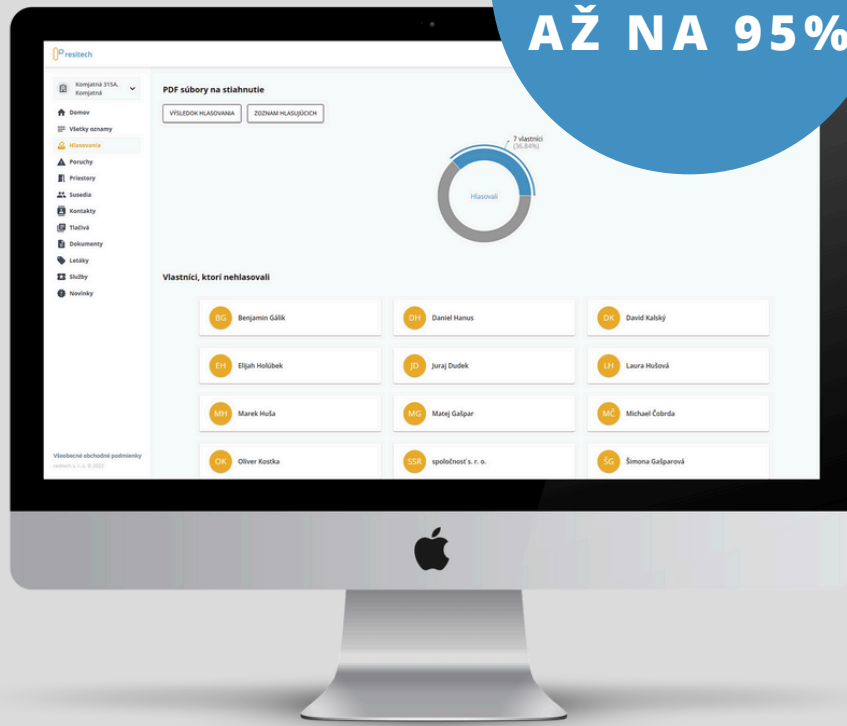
AŽ NA 95%

resitech

Komjatná 315A, Komjatná

Domov
Všetky oznamy
Hlasovania
Poruchy
Priestory
Susedia
Kontakty
Tlačivá
Dokumenty
Letáky
Služby
Novinky

Všeobecné obchodné podmienky
resitech s. r. o. © 2022

PDF súbory na stiahnutie

VÝSLEDOK HLASOVANIA
ZOZNAM HLASUJÚCICH

7 vlastníci (36.84%)

Hlasovali

Vlastníci, ktorí nehlasovali

BG Benjamin Gálik
DH Daniel Hanus
DK David Kalský
EH Elijah Holúbek
JD Juraj Dudek
LH Laura Hušová
MH Marek Huša
MG Matej Gašpar
MČ Michael Čobrda
OK Oliver Kostka
SSR spoločnosť s. r. o.
ŠG Šimona Gašparová